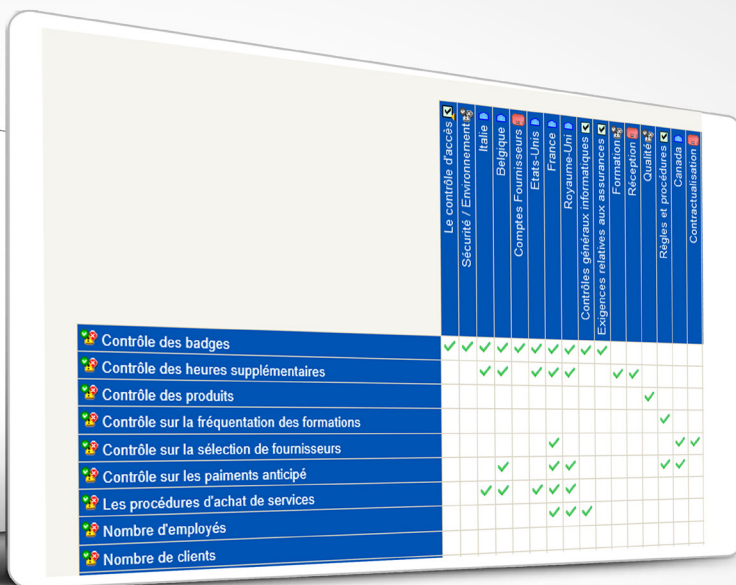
Le contrôle d'accès
Sécurité / Environnement
Italie
Belgique
Comptes Fournisseurs
Etats-Unis
France
Royaume-Uni
Contrôles généraux informatiques
Exigences relatives aux assurances
Formation
Réception
Qualité
Règles et procédures
Canada
Contractualisation

Contrôle des badges
Contrôle des heures supplémentaires
Contrôle des produits
Contrôle sur la fréquentation des formations
Contrôle sur la sélection de fournisseurs
Contrôle sur les paiments anticipé
Les procédures d'achat de services
Nombre d'employés
Nombre de clients